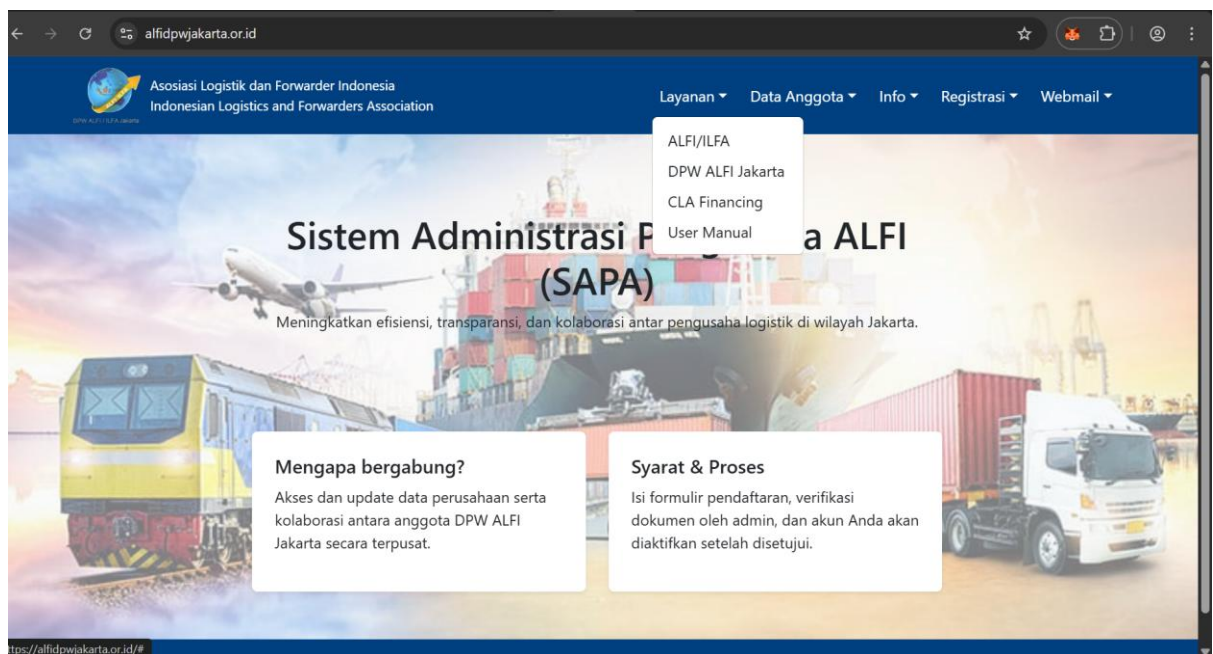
alfidpwjakarta.or.id

DPW ALFI / ILFA Jakarta

Asosiasi Logistik dan Forwarder Indonesia
Indonesian Logistics and Forwarders Association

Layanan ▾ Data Anggota ▾ Info ▾ Registrasi ▾ Webmail ▾

ALFI/ILFA
DPW ALFI Jakarta
CLA Financing
User Manual

Sistem Administrasi P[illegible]a ALFI (SAPA)

Meningkatkan efisiensi, transparansi, dan kolaborasi antar pengusaha logistik di wilayah Jakarta.

Mengapa bergabung?

Akses dan update data perusahaan serta kolaborasi antara anggota DPW ALFI Jakarta secara terpusat.

Syarat & Proses

Isi formulir pendaftaran, verifikasi dokumen oleh admin, dan akun Anda akan diaktifkan setelah disetujui.

ttps://alfidpwjakarta.or.id/#